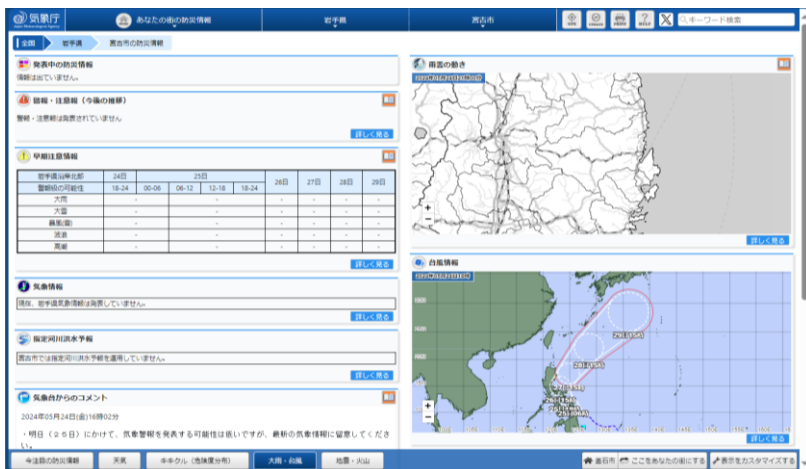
気象庁 Japan Meteorological Agency

あなたの街の防災情報

岩手県

宮古市

キーワード検索

全国 岩手県 宮古市の防災情報

発表中の防災情報

情報は出ていません。

警報・注意報（今後の推移）

警報・注意報は発表されていません。

詳しく見る

早期注意情報

| 岩手県沿岸北部 | 24日 | 25日 | | | | 26日 | 27日 | 28日 | 29日 |
|---|---|---|---|---|---|---|---|---|---|
| 警報級の可能性 | 18-24 | 00-06 | 06-12 | 12-18 | 18-24 | | | | |
| 大雨 | - | - | - | - | - | - | - | - | - |
| 大雪 | - | - | - | - | - | - | - | - | - |
| 暴風(雪) | - | - | - | - | - | - | - | - | - |
| 波浪 | - | - | - | - | - | - | - | - | - |
| 高潮 | - | - | - | - | - | - | - | - | - |

詳しく見る

気象情報

現在、岩手県気象情報は発表していません。

詳しく見る

指定河川洪水予報

宮古市では指定河川洪水予報を運用していません。

詳しく見る

気象台からのコメント

2024年05月24日(金)16時02分

・明日（２５日）にかけて、気象警報を発表する可能性は低いですが、最新の気象情報に留意してください。

雨雲の動き

2024年05月24日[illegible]

詳しく見る

台風情報

2024年05月24日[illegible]

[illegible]

詳しく見る

今注目の防災情報

天気

キキクル（危険度分布）

大雨・台風

地震・火山

宮古市

ここをあなたの街にする

表示をカスタマイズする